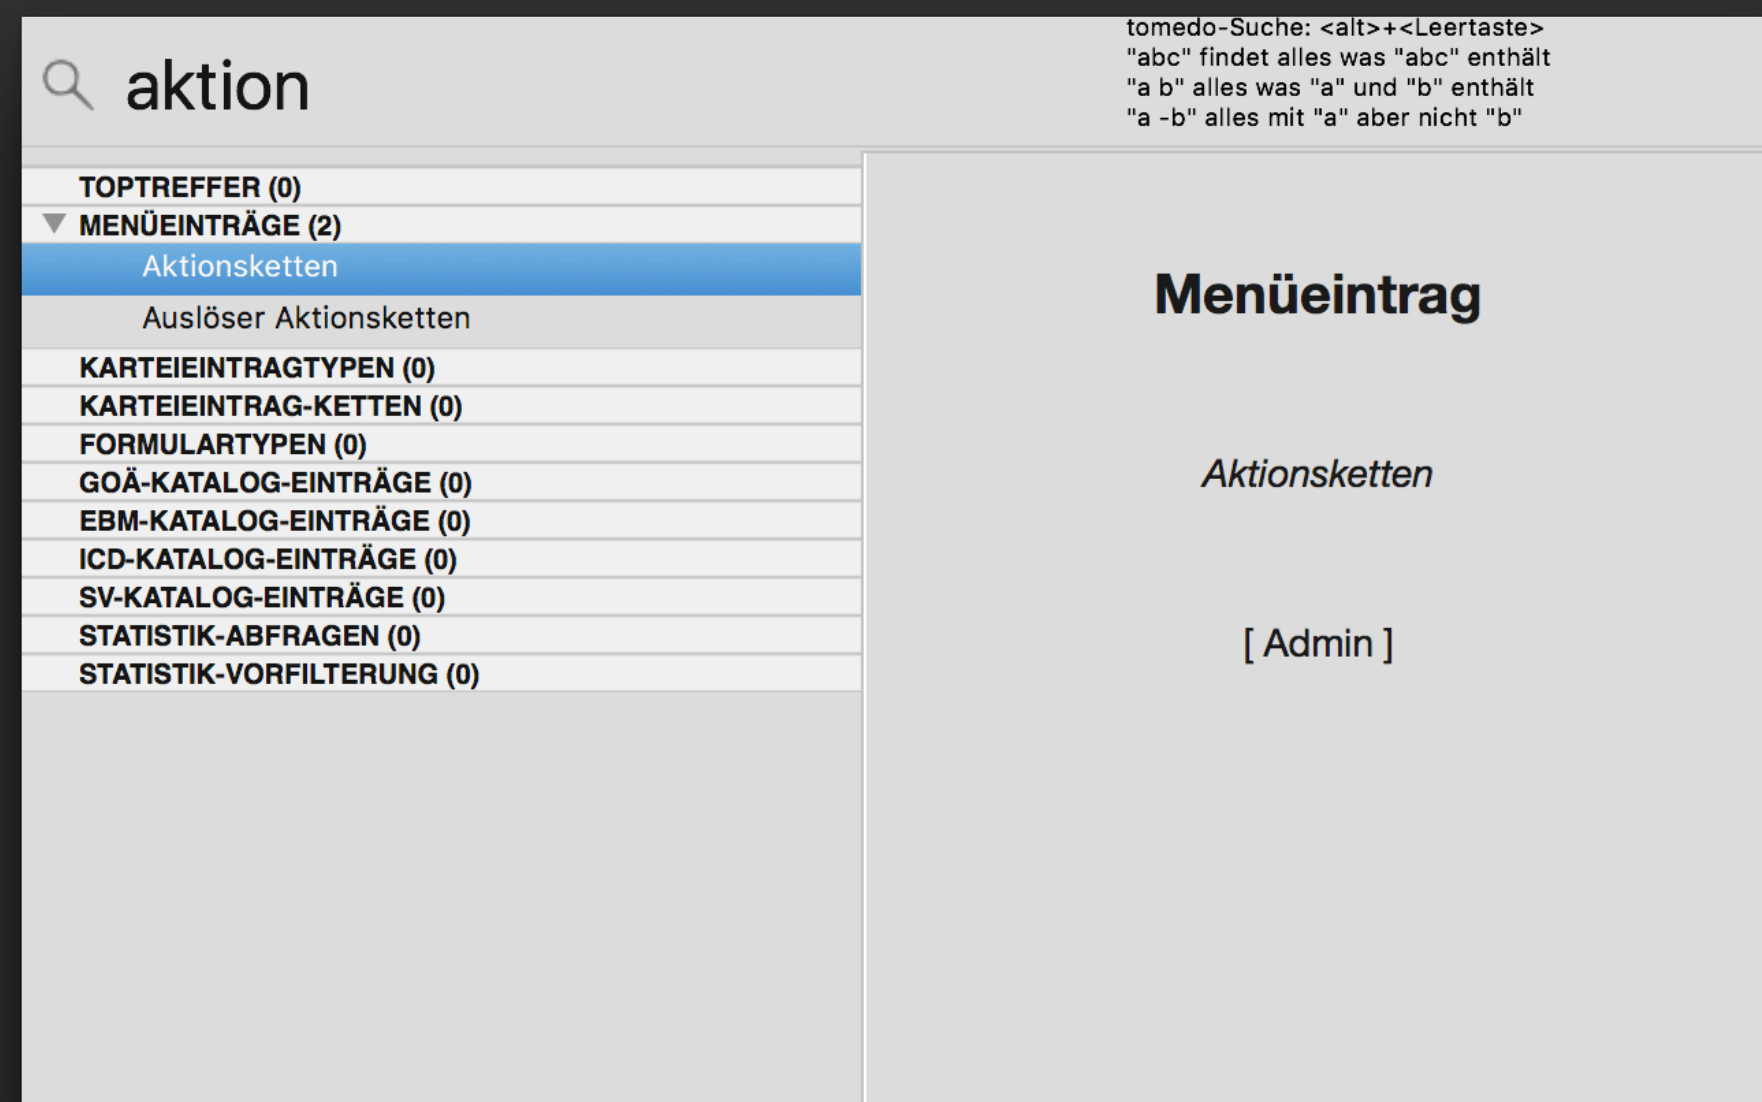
aktion

tomedo-Suche: <alt>+<Leertaste>
"abc" findet alles was "abc" enthält
"a b" alles was "a" und "b" enthält
"a -b" alles mit "a" aber nicht "b"

TOPTREFFER (0)
MENÜEINTRÄGE (2)
Aktionsketten
Auslöser Aktionsketten
KARTEIEINTRAGTYPEN (0)
KARTEIEINTRAG-KETTEN (0)
FORMULARTYPEN (0)
GOÄ-KATALOG-EINTRÄGE (0)
EBM-KATALOG-EINTRÄGE (0)
ICD-KATALOG-EINTRÄGE (0)
SV-KATALOG-EINTRÄGE (0)
STATISTIK-ABFRAGEN (0)
STATISTIK-VORFILTERUNG (0)

Menüeintrag

Aktionsketten

[ Admin ]